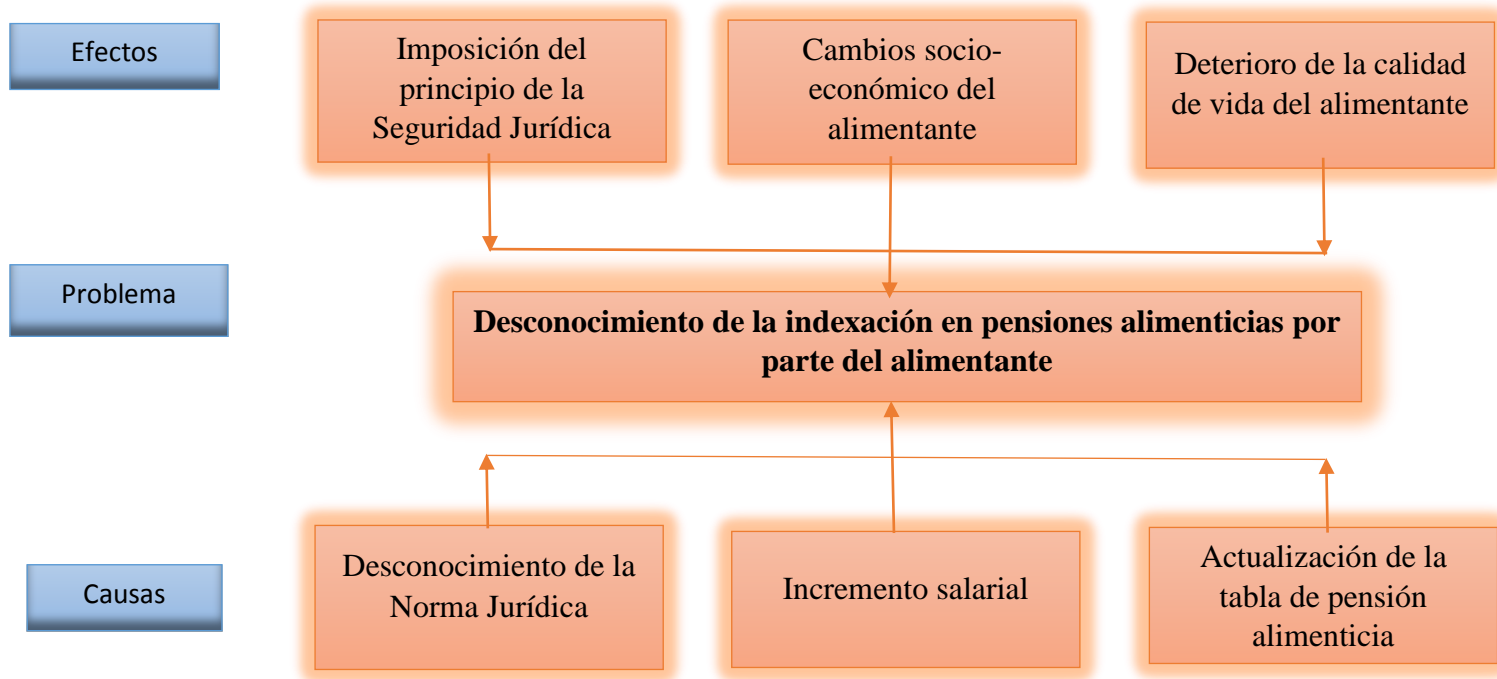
Efectos

Imposición del principio de la Seguridad Jurídica

Cambios socio-económico del alimentante

Deterioro de la calidad de vida del alimentante

Problema

Desconocimiento de la indexación en pensiones alimenticias por parte del alimentante

Causas

Desconocimiento de la Norma Jurídica

Incremento salarial

Actualización de la tabla de pensión alimenticia